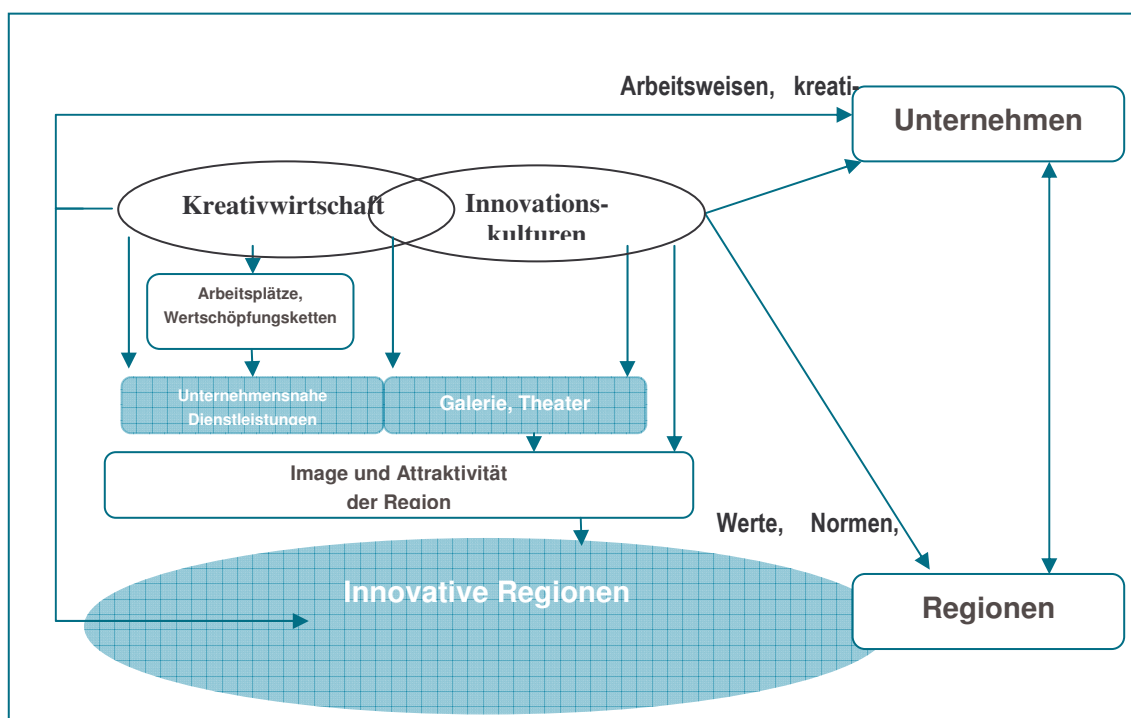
Arbeitsweisen, kreati-

Unternehmen

Kreativwirtschaft

Innovationskulturen

Arbeitsplätze, Wertschöpfungsketten

Unternehmensnahe Dienstleistungen

Galerie, Theater

Image und Attraktivität der Region

Werte, Normen,

Innovative Regionen

Regionen